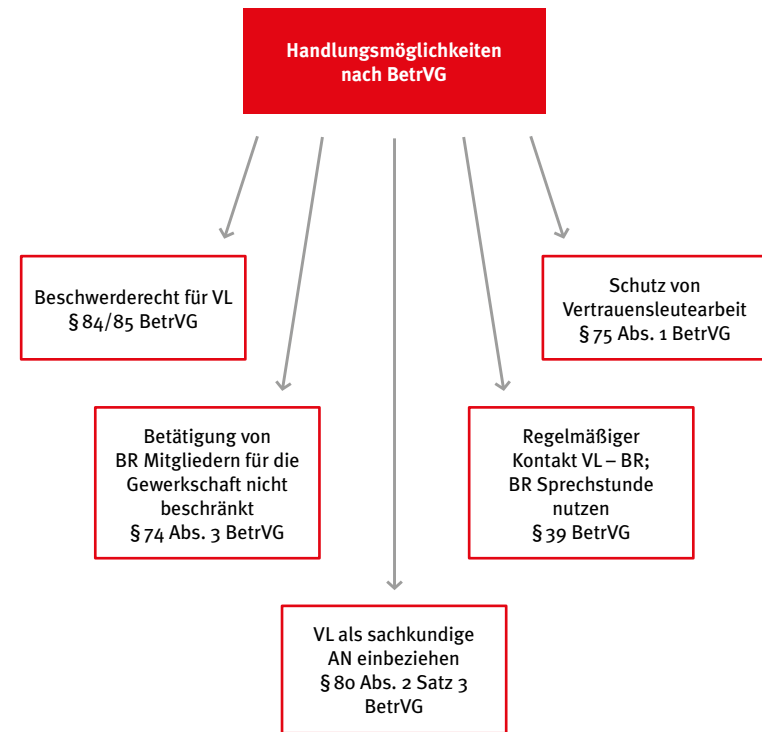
Handlungsmöglichkeiten nach BetrVG

Beschwerderecht für VL
§ 84/85 BetrVG

Schutz von Vertrauensleutearbeit
§ 75 Abs. 1 BetrVG

Betätigung von BR Mitgliedern für die Gewerkschaft nicht beschränkt
§ 74 Abs. 3 BetrVG

Regelmäßiger Kontakt VL – BR; BR Sprechstunde nutzen
§ 39 BetrVG

VL als sachkundige AN einbeziehen
§ 80 Abs. 2 Satz 3 BetrVG